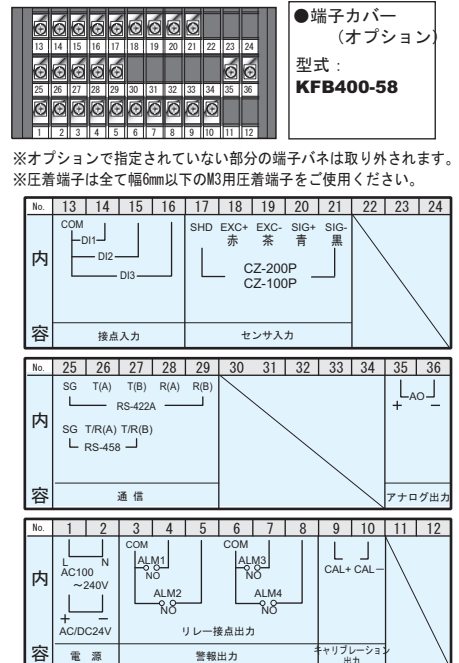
13 14 15 16 17 18 19 20 21 22 23 24

25 26 27 28 29 30 31 32 33 34 35 36

1 2 3 4 5 6 7 8 9 10 11 12

●端子カバー
（オプション）
型式：
KFB400-58

※オプションで指定されていない部分の端子バネは取り外されます。
※圧着端子は全て幅6mm以下のM3用圧着端子をご使用ください。

| No. | 13 | 14 | 15 | 16 | 17 | 18 | 19 | 20 | 21 | 22 | 23 | 24 |
|---|---|---|---|---|---|---|---|---|---|---|---|---|
| 内 | COM DI1 DI2 DI3 | | | | SHD | EXC+ 赤 | EXC- 茶 | SIG+ 青 | SIG- 黒 CZ-200P CZ-100P | | | |
| 容 | 接点入力 | | | | センサ入力 | | | | | | | |

| No. | 25 | 26 | 27 | 28 | 29 | 30 | 31 | 32 | 33 | 34 | 35 | 36 |
|---|---|---|---|---|---|---|---|---|---|---|---|---|
| 内 | SG | T(A) RS-422A | T(B) | R(A) | R(B) | | | | | | + AO | − |
| | SG | T/R(A) RS-458 | T/R(B) | | | | | | | | | |
| 容 | 通 信 | | | | | | | | | | アナログ出力 | |

| No. | 1 | 2 | 3 | 4 | 5 | 6 | 7 | 8 | 9 | 10 | 11 | 12 |
|---|---|---|---|---|---|---|---|---|---|---|---|---|
| 内 | L AC100 ～240V + AC/DC24V | N − | COM | ALM1 NO | ALM2 NO | COM | ALM3 NO | ALM4 NO | CAL+ | CAL− | | |
| 容 | 電 源 | | 警報出力 リレー接点出力 | | | | | | キャリブレーション出力 | | | |